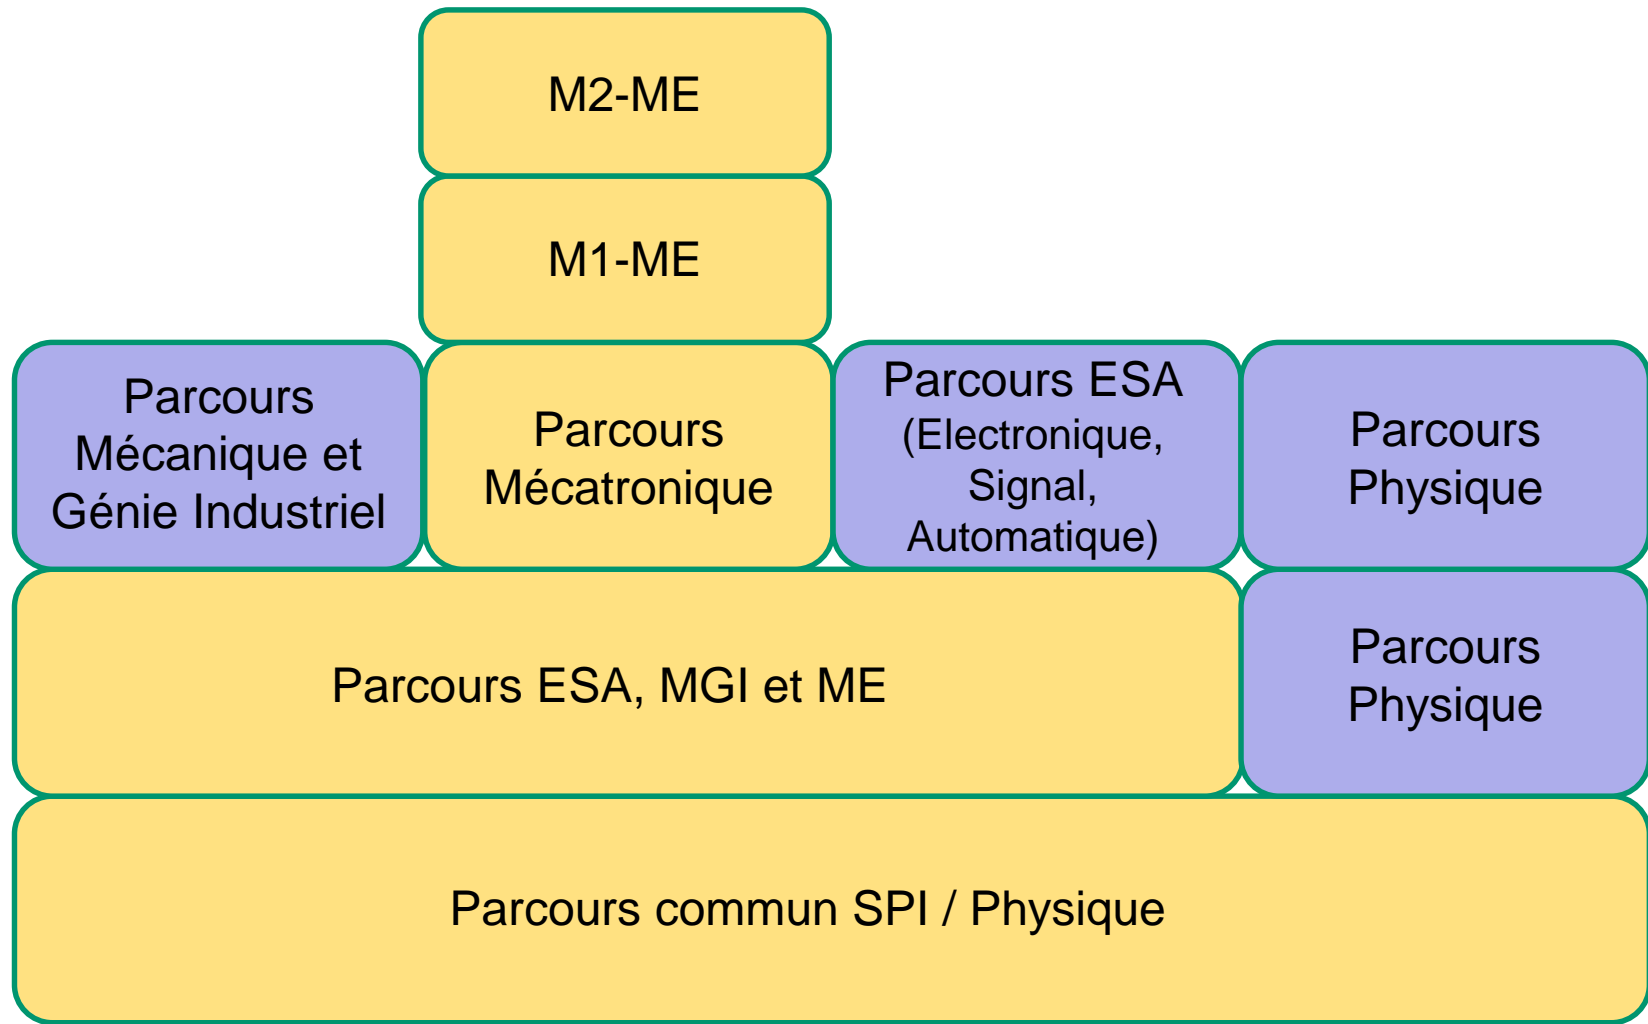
M2-ME

M1-ME

Parcours Mécanique et Génie Industriel

Parcours Mécatronique

Parcours ESA (Electronique, Signal, Automatique)

Parcours Physique

Parcours ESA, MGI et ME

Parcours Physique

Parcours commun SPI / Physique